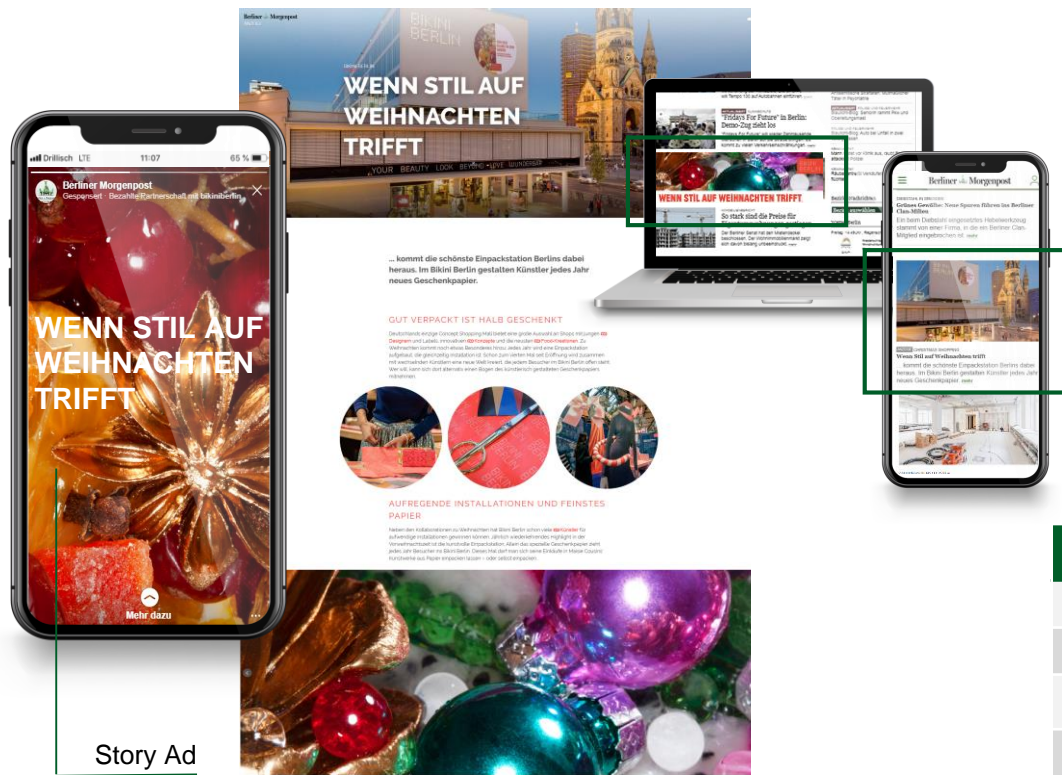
Berliner Morgenpost

WENN STIL AUF WEIHNACHTEN TRIFFT

BIKINI BERLIN

... kommt die schönste Einpackstation Berlins dabei heraus. Im Bikini Berlin gestalten Künstler jedes Jahr neues Geschenkpapier.

GUT VERPACKT IST HALB GESCHENKT

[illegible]

AUFREGENDE INSTALLATIONEN UND FEINSTES PAPIER

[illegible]

Drillisch LTE 11:07 65 %

Berliner Morgenpost
Gesponsert · Bezahlte Partnerschaft mit bikiniberlin

WENN STIL AUF WEIHNACHTEN TRIFFT

Mehr dazu

"Fridays For Future" in Berlin: Demo-Zug zieht los

WENN STIL AUF WEIHNACHTEN TRIFFT

So stark sind die Preise für

Berliner Morgenpost

Grünes Gewölbe: Neue Spuren führen ins Berliner Clan-Milieu

Ein beim Diebstahl eingesetztes Hebelwerkzeug stammt von einer Firma, in die ein Berliner Clan-Mitglied eingebunden ist. mehr

Wenn Stil auf Weihnachten trifft

... kommt die schönste Einpackstation Berlins dabei heraus. Im Bikini Berlin gestalten Künstler jedes Jahr neues Geschenkpapier. mehr

Story Ad